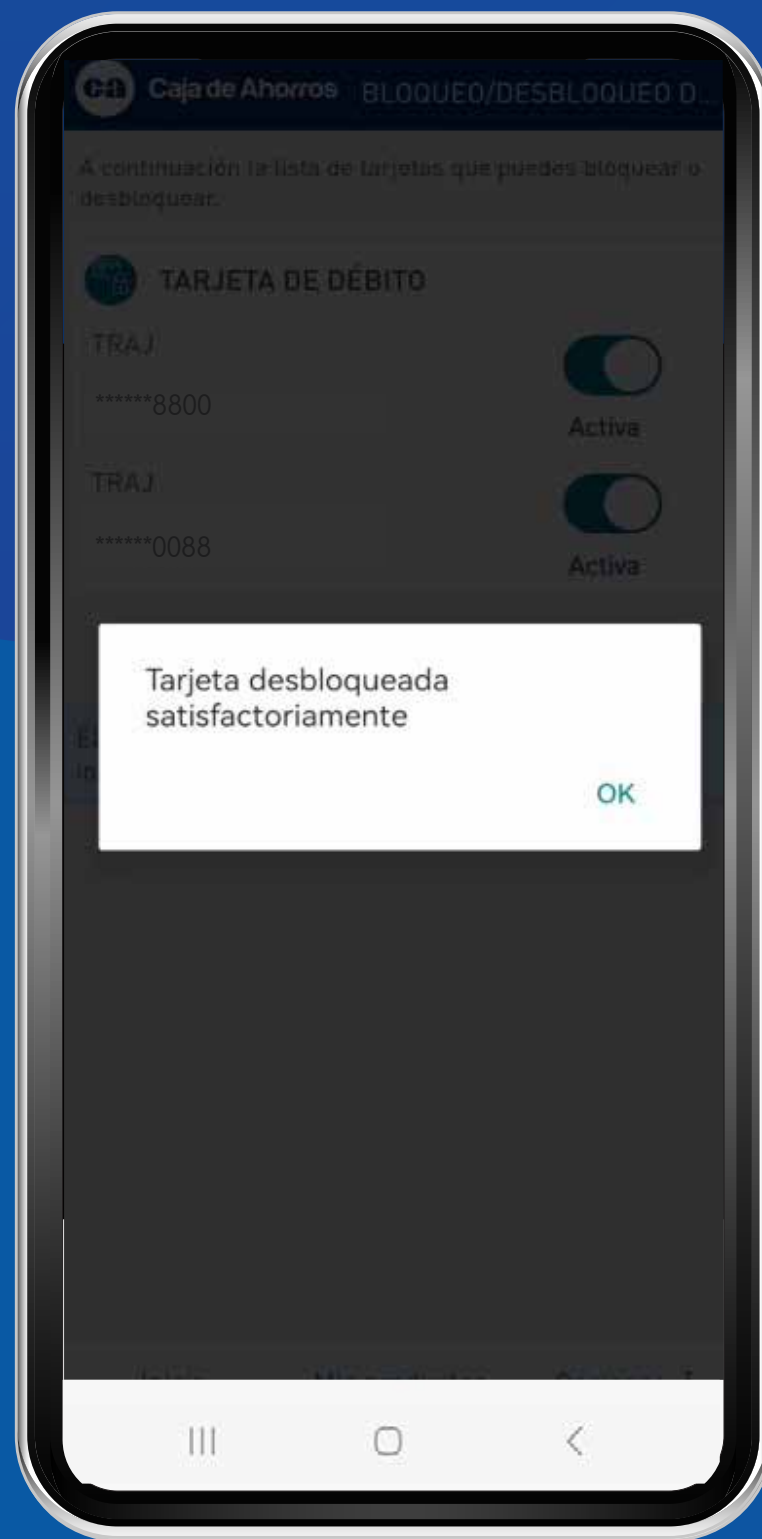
Caja de Ahorros BLOQUEO/DESBLOQUEO D...

A continuación la lista de tarjetas que puedes bloquear o desbloquear.

TARJETA DE DÉBITO

TRAJ
******8800
Activa

TRAJ
******0088
Activa

Tarjeta desbloqueada satisfactoriamente

OK